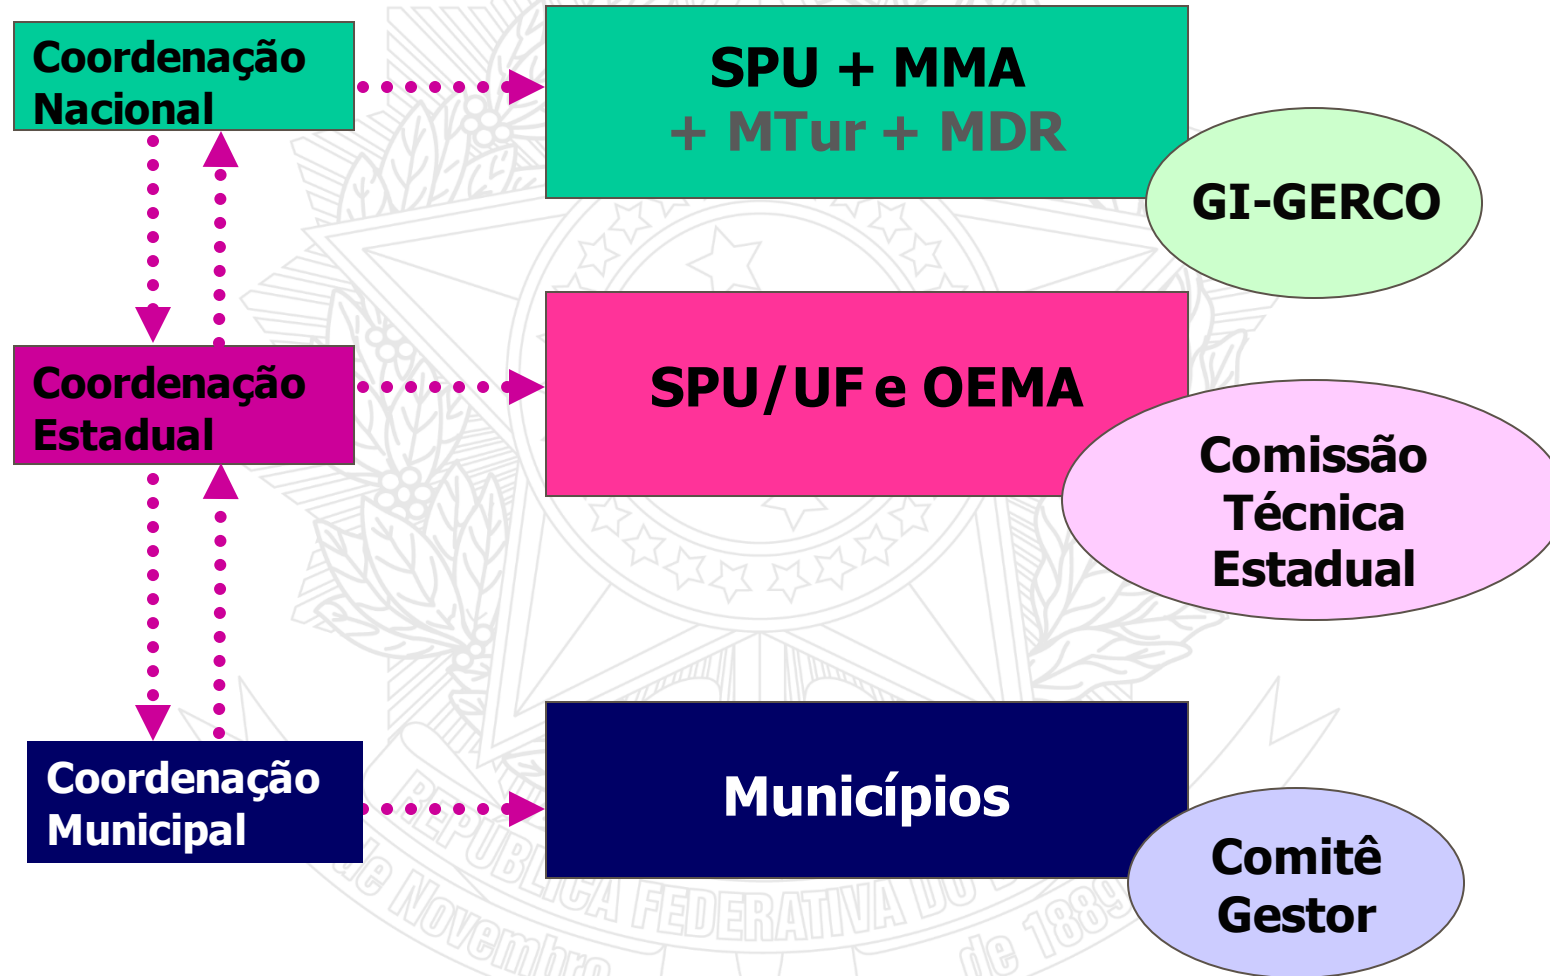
Coordenação Nacional

SPU + MMA
+ MTur + MDR

GI-GERCO

Coordenação Estadual

SPU/UF e OEMA

Comissão Técnica Estadual

Coordenação Municipal

Municípios

Comitê Gestor

REPÚBLICA FEDERATIVA DO BRASIL
de Novembro de 1889